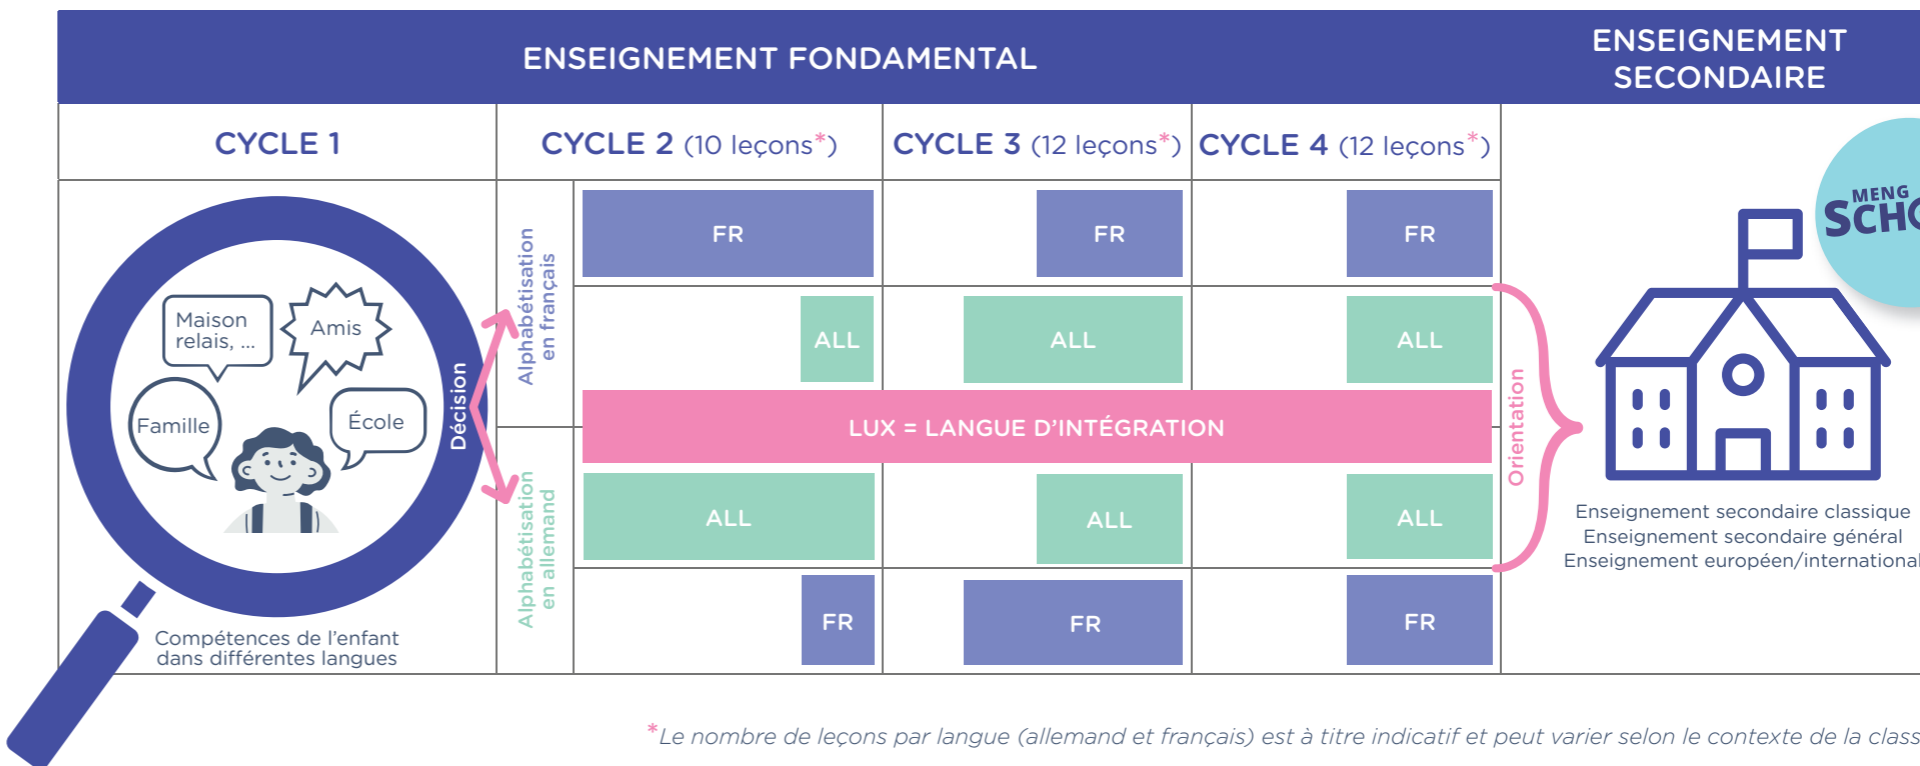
ENSEIGNEMENT FONDAMENTAL

ENSEIGNEMENT SECONDAIRE

CYCLE 1

CYCLE 2 (10 leçons*)

CYCLE 3 (12 leçons*)

CYCLE 4 (12 leçons*)

Maison relais, ...

Amis

Famille

École

Décision

Compétences de l'enfant dans différentes langues

Alphabétisation en français

Alphabétisation en allemand

FR

FR

FR

ALL

ALL

ALL

LUX = LANGUE D'INTÉGRATION

ALL

ALL

ALL

FR

FR

FR

Orientation

MENG SCH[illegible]

Enseignement secondaire classique
Enseignement secondaire général
Enseignement européen/international

*Le nombre de leçons par langue (allemand et français) est à titre indicatif et peut varier selon le contexte de la class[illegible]